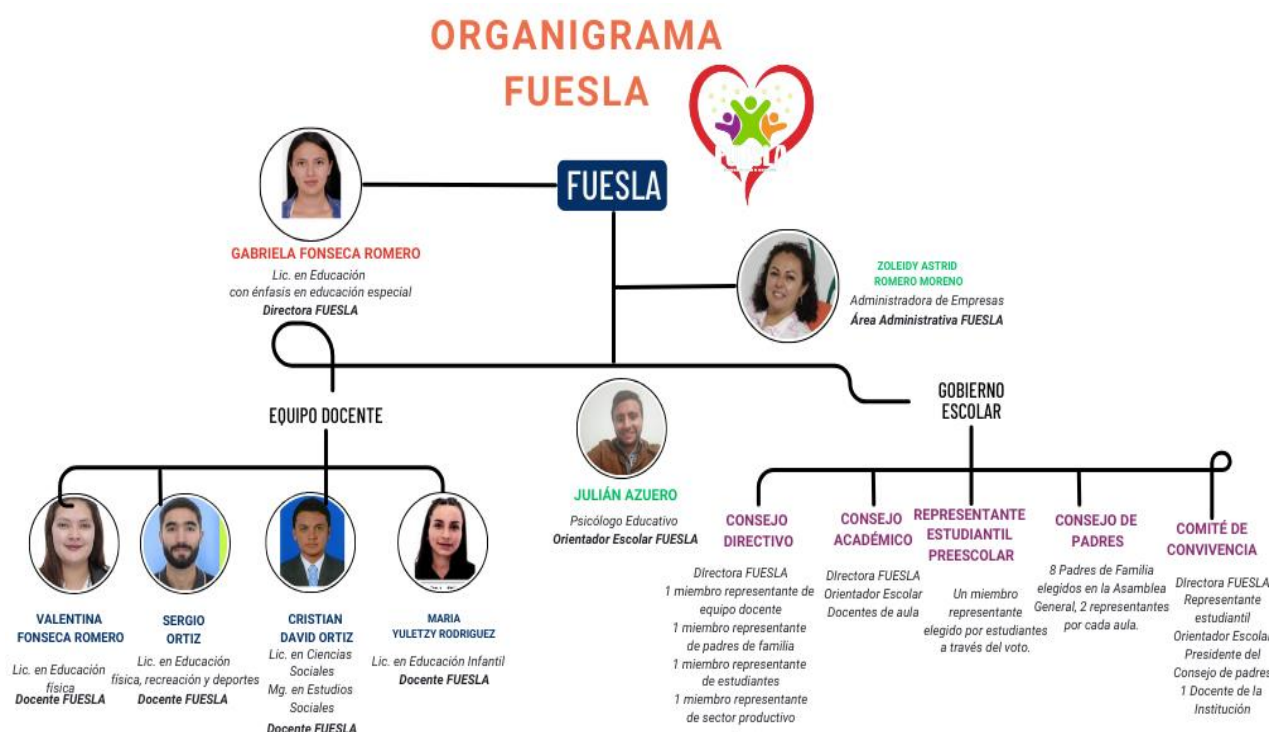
ORGANIGRAMA
FUESLA

FUESLA

FUESLA

GABRIELA FONSECA ROMERO
Lic. en Educación con énfasis en educación especial
Directora FUESLA

ZOLEIDY ASTRID ROMERO MORENO
Administradora de Empresas
Área Administrativa FUESLA

EQUIPO DOCENTE

JULIÁN AZUERO
Psicólogo Educativo
Orientador Escolar FUESLA

GOBIERNO ESCOLAR

VALENTINA FONSECA ROMERO
Lic. en Educación física
Docente FUESLA

SERGIO ORTIZ
Lic. en Educación física, recreación y deportes
Docente FUESLA

CRISTIAN DAVID ORTIZ
Lic. en Ciencias Sociales
Mg. en Estudios Sociales
Docente FUESLA

MARIA YULETZY RODRIGUEZ
Lic. en Educación Infantil
Docente FUESLA

CONSEJO DIRECTIVO
DIrectora FUESLA
1 miembro representante de equipo docente
1 miembro representante de padres de familia
1 miembro representante de estudiantes
1 miembro representante de sector productivo

CONSEJO ACADÉMICO
DIrectora FUESLA
Orientador Escolar
Docentes de aula

REPRESENTANTE ESTUDIANTIL PREESCOLAR
Un miembro representante elegido por estudiantes a través del voto.

CONSEJO DE PADRES
8 Padres de Familia elegidos en la Asamblea General, 2 representantes por cada aula.

COMITÉ DE CONVIVENCIA
DIrectora FUESLA
Representante estudiantil
Orientador Escolar
Presidente del Consejo de padres
1 Docente de la Institución